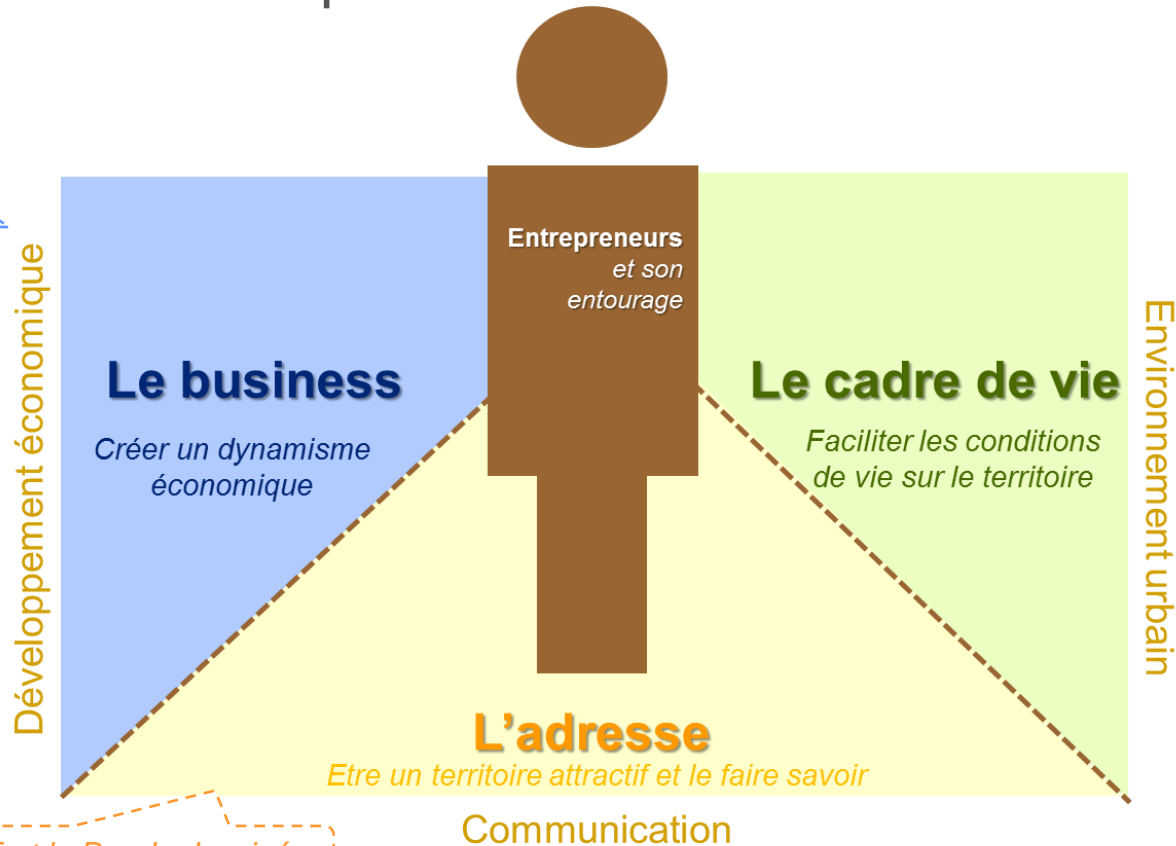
Développement économique

Entrepreneurs
et son
entourage

Le business

Créer un dynamisme économique

Le cadre de vie

Faciliter les conditions de vie sur le territoire

Environnement urbain

L'adresse

Etre un territoire attractif et le faire savoir

Communication

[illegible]